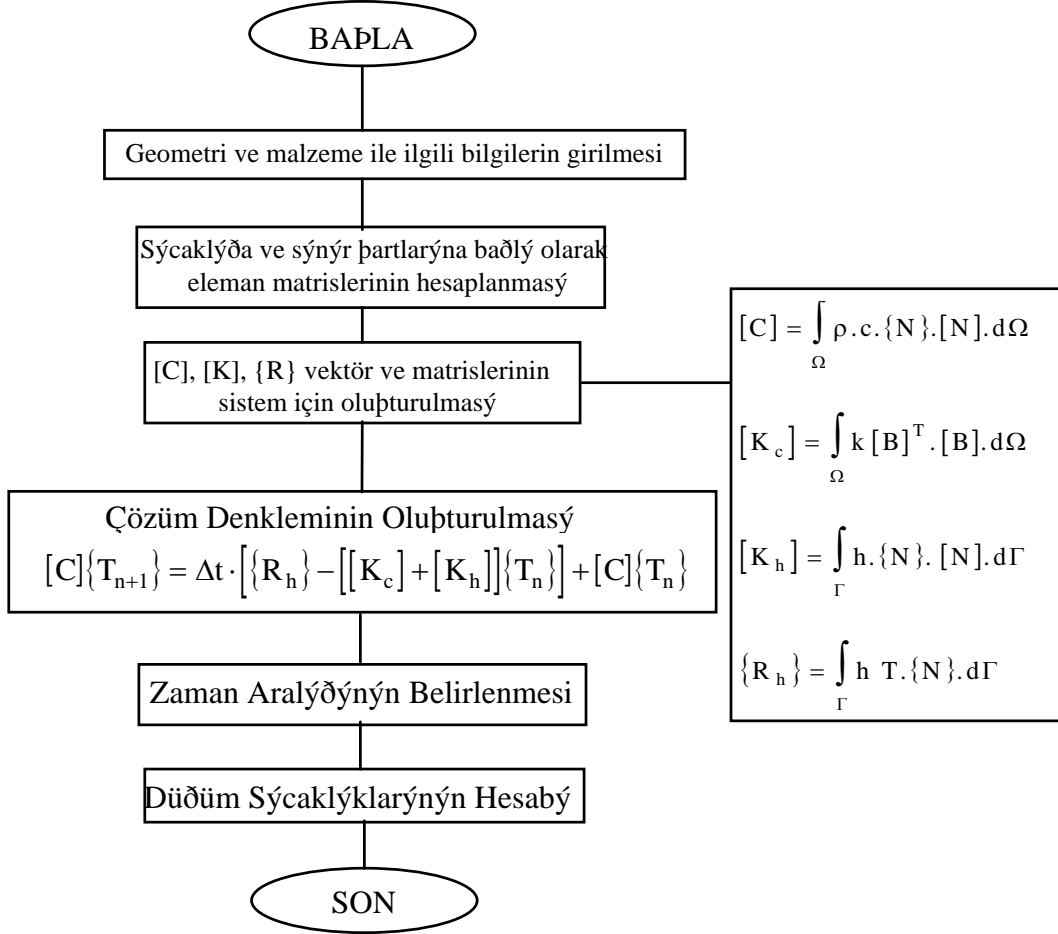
BAÞLA

Geometri ve malzeme ile ilgili bilgilerin girilmesi

Sýcaklýða ve sýnýr þartlarýna baðlý olarak eleman matrislerinin hesaplanmasý

[C], [K], {R} vektör ve matrislerinin sistem için oluþturulmasý

$[C] = \int_{\Omega} \rho . c . \{N\} . [N] . d\Omega$

$[K_c] = \int_{\Omega} k [B]^T . [B] . d\Omega$

$[K_h] = \int_{\Gamma} h . \{N\} . [N] . d\Gamma$

$\{R_h\} = \int_{\Gamma} h \ T . \{N\} . d\Gamma$

Çözüm Denkleminin Oluþturulmasý

$[C]\{T_{n+1}\} = \Delta t \cdot \left[\{R_h\} - \left[[K_c] + [K_h]\right]\{T_n\}\right] + [C]\{T_n\}$

Zaman Aralýðýnýn Belirlenmesi

Düðüm Sýcaklýklarýnýn Hesabý

SON